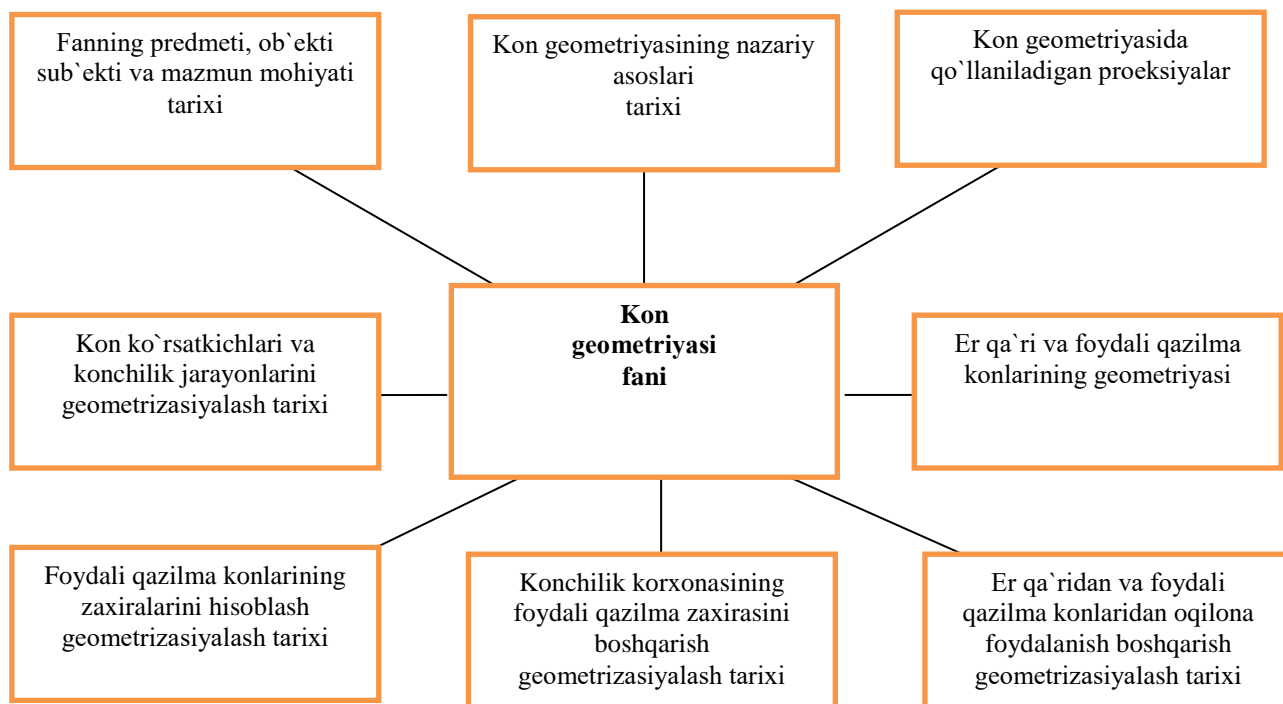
Fanning predmeti, ob`ekti sub`ekti va mazmun mohiyati tarixi

Kon geometriyasining nazariy asoslari tarixi

Kon geometriyasida qo`llaniladigan proeksiyalar

Kon ko`rsatkichlari va konchilik jarayonlarini geometrizasiyalash tarixi

**Kon geometriyasi fani**

Er qa`ri va foydali qazilma konlarining geometriyasi

Foydali qazilma konlarining zaxiralarini hisoblash geometrizasiyalash tarixi

Konchilik korxonasining foydali qazilma zaxirasini boshqarish geometrizasiyalash tarixi

Er qa`ridan va foydali qazilma konlaridan oqilona foydalanish boshqarish geometrizasiyalash tarixi